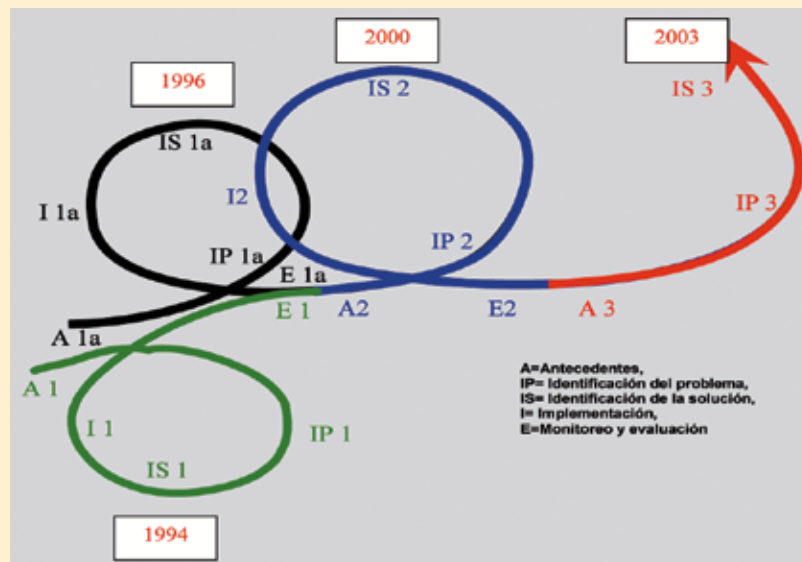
2000

2003

1996

IS 2

IS 3

IS 1a

I2

IP 3

I 1a

IP 2

IP 1a

E 1a

A2

E2

A 3

E 1

A 1a

A=Antecedentes,
IP= Identificación del problema,
IS= Identificación de la solución,
I= Implementación,
E=Monitoreo y evaluación

A 1

I 1

IP 1

IS 1

1994